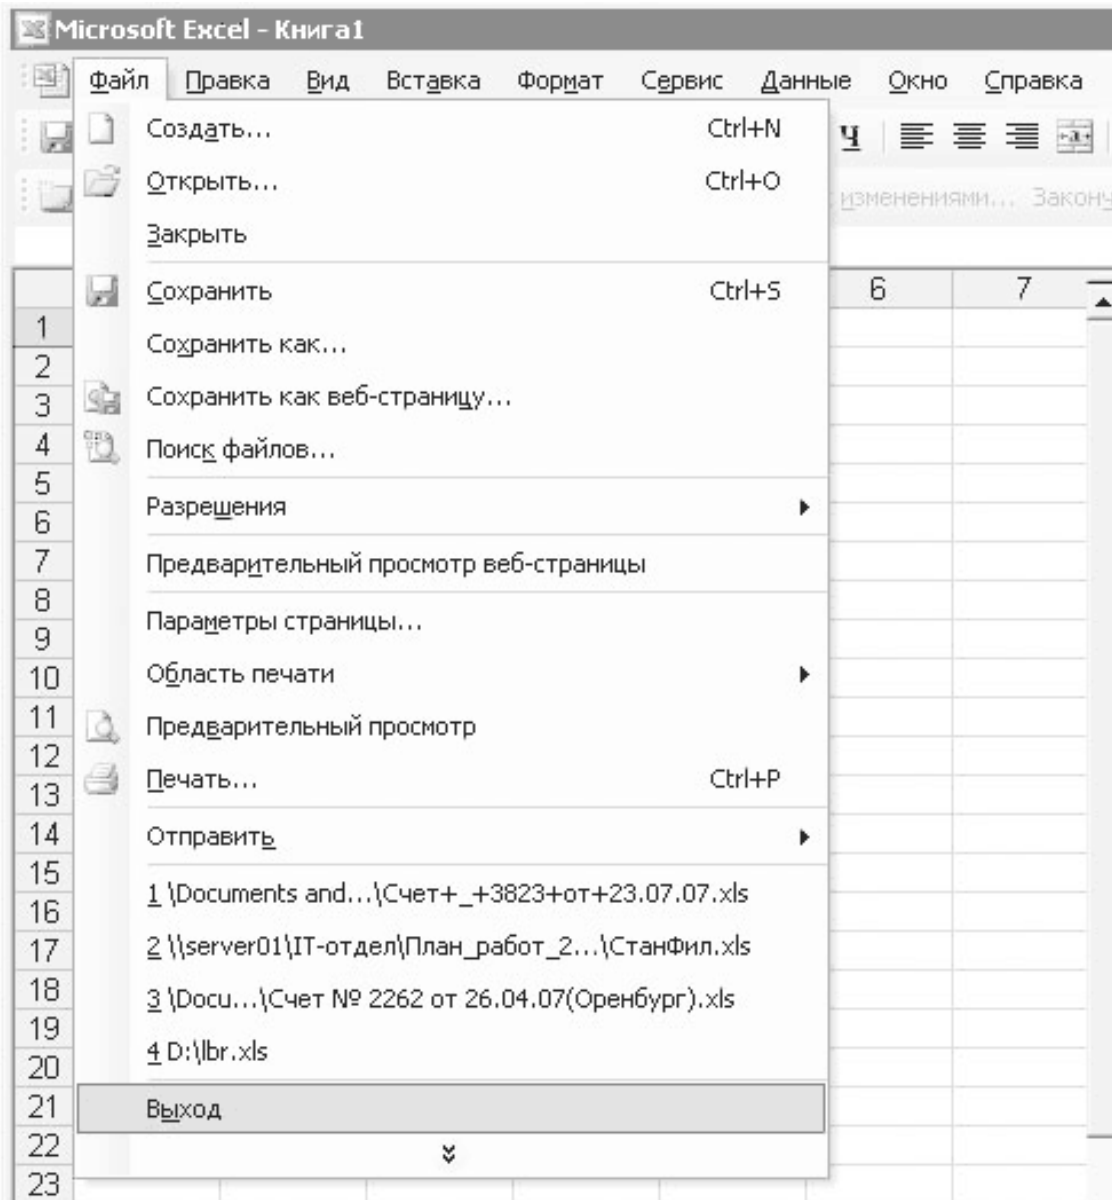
Microsoft Excel - Книга1

Файл Правка Вид Вставка Формат Сервис Данные Окно Справка

Ч

изменениями... Закон

Создать... Ctrl+N
Открыть... Ctrl+O
Закрыть
Сохранить Ctrl+S
Сохранить как...
Сохранить как веб-страницу...
Поиск файлов...
Разрешения
Предварительный просмотр веб-страницы
Параметры страницы...
Область печати
Предварительный просмотр
Печать... Ctrl+P
Отправить
1 \Documents and...\Счет+_+3823+от+23.07.07.xls
2 \\server01\IT-отдел\План_работ_2...\СтанФил.xls
3 \Docu...\Счет № 2262 от 26.04.07(Оренбург).xls
4 D:\lbr.xls
Выход

6 7

1
2
3
4
5
6
7
8
9
10
11
12
13
14
15
16
17
18
19
20
21
22
23